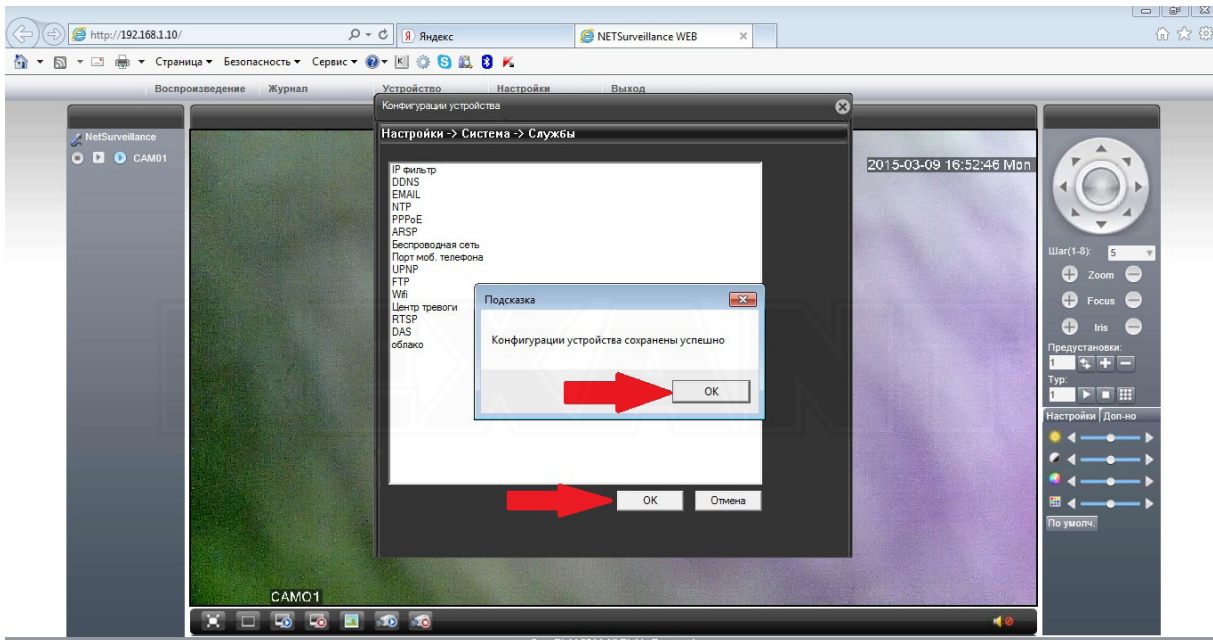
http://192.168.1.10/

Яндекс

NETSurveillance WEB

Страница ▾ Безопасность ▾ Сервис ▾

Воспроизведение Журнал Устройство Настройки Выход

NetSurveillance

CAM01

Конфигурации устройства

Настройки -> Система -> Службы

IP фильтр
DDNS
EMAIL
NTP
PPPoE
ARSP
Беспроводная сеть
Порт моб. телефона
UPNP
FTP
Wifi
Центр тревоги
RTSP
DAS
облако

Подсказка

Конфигурации устройства сохранены успешно

OK

OK Отмена

2015-03-09 16:52:46 Mon

Шаг(1-8): 5

Zoom

Focus

Iris

Предустановки:

1

Тур:

1

Настройки Доп-но

По умолч.

CAM01